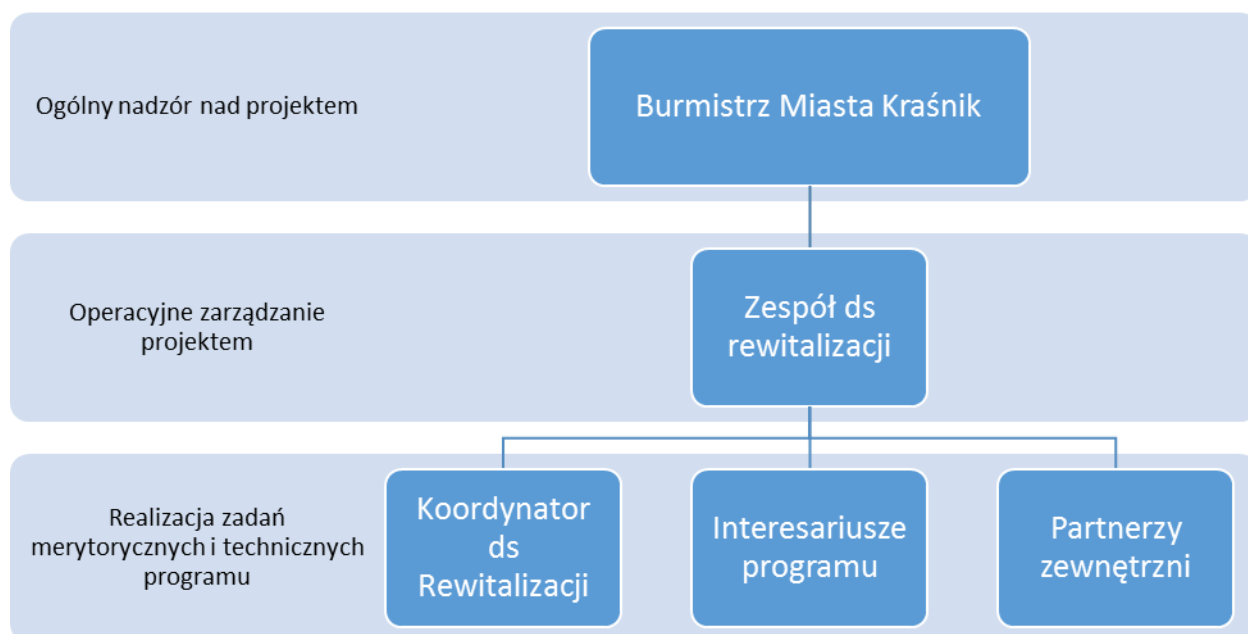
Ogólny nadzór nad projektem

Burmistrz Miasta Kraśnik

Operacyjne zarządzanie projektem

Zespół ds rewitalizacji

Realizacja zadań merytorycznych i technicznych programu

Koordynator ds Rewitalizacji

Interesariusze programu

Partnerzy zewnętrzni